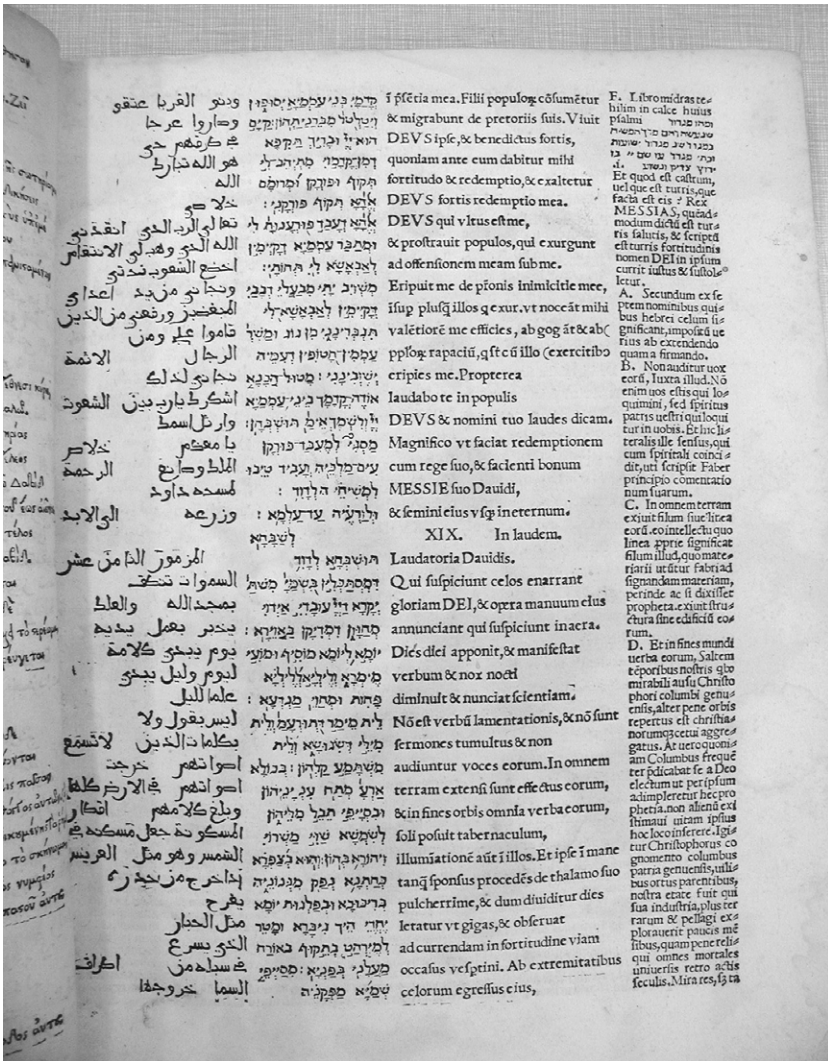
ودنو القربا عنقو
وحاروا عرجا
كرهم حى
هو الله تبارك
الله
خلاص
تعالى الرب الذى انقذنى
الله الذى وهب لى الانتقام
اخضع الشعوب تحتى
ونجانى من جميع اعداى
المتغضبين وقهرنى من الذين
قاموا على ومن
الرجال
الاثمة
نجاتنى لذلك
اشكرك يارب بين الشعوب
وارتل اسمك
يا معظم
خلاص الملك وصانع الرحمة
لمسيحه داود
وزرعه الى الابد

المزمور التاسع عشر
السموات تخبر
بمجد الله والعالم
يخبر بعمل يديه
يوم يبدى كلامه
ليوم وليل يبدى
علما لليل
ليس بقول ولا
بكلام الذين لا تسمع
اصواتهم خرجت
اصواتهم فى الارض كلها
وبلغ كلامهم اقطار
المسكونة جعل مسكنه فى
الشمس وهو مثل العريس
الخارج من خدره
يفرح
مثل الجبار
الذى يسرع
فى سبيله من اقطار
السما خروجها

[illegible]

i pfēria mea. Filii populo℞ cōſumētur & migrabunt de pretoriis ſuis. Viuit DEVS ipſe, & benedictus fortis, quoniam ante eum dabitur mihi fortitudo & redemptio, & exaltetur DEVS fortis redemptio mea. DEVS qui vltus eſt me, & proſtrauit populos, qui exurgunt ad offenſionem meam ſub me. Eripuit me de pſonis inimicitie mee, ſup pluſq illos q exur. vt noceāt mihi valētiorē me efficies, ab gog āt & ab pplo℞ rapacium, qſt cū illo (exercitibo eripies me. Propterea laudabo te in populis DEVS & nomini tuo laudes dicam. Magnifico vt faciat redemptionem cum rege ſuo, & facienti bonum MESSIE ſuo Dauidi, & ſemini eius vſq in eternum.

XIX. In laudem.

Laudatoria Dauidis.
Qui ſuſpiciunt celos enarrant gloriam DEI, & opera manuum eius annunciant qui ſuſpiciunt in aera. Dies diei apponit, & manifeſtat verbum & nox nocti diminuit & nunciat ſcientiam. Nō eſt verbū lamentationis, & nō ſunt ſermones tumultus & non audiuntur voces eorum. In omnem terram extenſi ſunt effectus eorum, & in fines orbis omnia verba eorum, ſoli poſuit tabernaculum, illumiatiōne aūt i illos. Et ipſe i mane tanq ſponſus procedēs de thalamo ſuo pulcherrime, & dum diuiditur dies letatur vt gigas, & obſeruat ad currendam in fortitudine viam occaſus veſptini. Ab extremitatibus celorum egreſſus eius,

F. Libro midras tehilim in calce huius pſalmi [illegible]
Et quod eſt caſtrum, uel quę eſt turris, quę facta eſt eis? Rex MESSIAS, qui ad modum dicitur turris ſalutis, & ſcriptū eſt turris fortitudinis nomen DEI in ipſum currit iuſtus & ſuſtolletur.
A. Secundum ex ſeptem nominibus quibus hebrei celum ſignificant, impoſitū ue rius ab extendendo quam a firmando.
B. Non auditur uox eorū, Iuxta illud. Nō enim uos eſtis qui loquimini, ſed ſpiritus patris ueſtri qui loquitur in uobis. Et hic literalis ille ſenſus, qui cum ſpirituali coincidit, uti ſcripſit Faber principio comentatio num ſuarum.
C. In omnem terram exiuit ſilum ſiue linea eorū. eo intellectu quo linea pprie ſignificat ſilum illud, quo materiarii utitur fabri ad ſignandam materiam, perinde ac ſi dixiſſet propheta. exiuit ſtructura ſiue edificiū eorum.
D. Et in fines mundi uerba eorum. Saltem tēporibus noſtris qui mirabili auſu Chriſtophori columbi genuenſis, alter pene orbis repertus eſt chriſtianorumq cętui aggregatus. At uero quoniam Columbus frequēter pdicabat ſe a Deo electum ut per ipſum adimpleretur hec prophetia. non alienū exiſtimaui uitam ipſius hoc loco inferere. Igitur Chriſtophorus cognomento columbus patria genuenſis, uilibus ortus parentibus, noſtra etate fuit qui ſua induſtria, plus terrarum & pellagi explorauerit paucis menſibus, quam pene reliqui omnes mortales uniuerſis retro actis ſeculis. Mira res, ſed ta